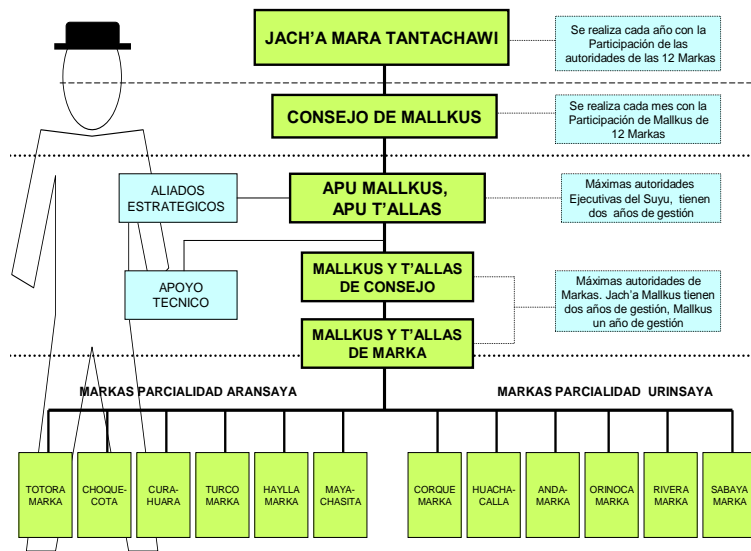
JACH'A MARA TANTACHAWI

Se realiza cada año con la Participación de las autoridades de las 12 Markas

CONSEJO DE MALLKUS

Se realiza cada mes con la Participación de Mallkus de 12 Markas

ALIADOS ESTRATEGICOS

APU MALLKUS, APU T'ALLAS

Máximas autoridades Ejecutivas del Suyu, tienen dos años de gestión

APOYO TECNICO

MALLKUS Y T'ALLAS DE CONSEJO

Máximas autoridades de Markas. Jach'a Mallkus tienen dos años de gestión, Mallkus un año de gestión

MALLKUS Y T'ALLAS DE MARKA

MARKAS PARCIALIDAD ARANSAYA

MARKAS PARCIALIDAD URINSAYA

TOTORA MARKA

CHOQUECOTA

CURAHUARA

TURCO MARKA

HAYLLA MARKA

MAYACHASITA

CORQUE MARKA

HUACHACALLA

ANDAMARKA

ORINOCA MARKA

RIVERA MARKA

SABAYA MARKA